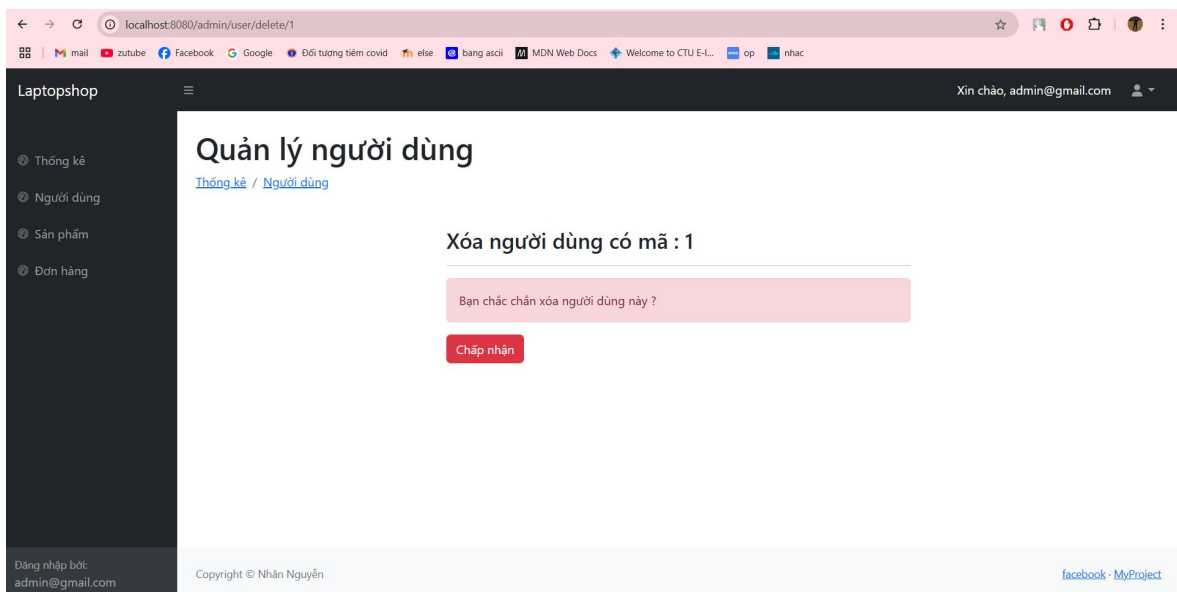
localhost:8080/admin/user/delete/1

mail zutube Facebook Google Đối tượng tiêm covid else bang ascii MDN Web Docs Welcome to CTU E-I... op nhac

Laptopshop

Xin chào, admin@gmail.com

Thống kê
Người dùng
Sản phẩm
Đơn hàng

Quản lý người dùng

Thống kê / Người dùng

Xóa người dùng có mã : 1

Bạn chắc chắn xóa người dùng này ?

Chấp nhận

Đăng nhập bởi:
admin@gmail.com

Copyright © Nhân Nguyễn

facebook · MyProject